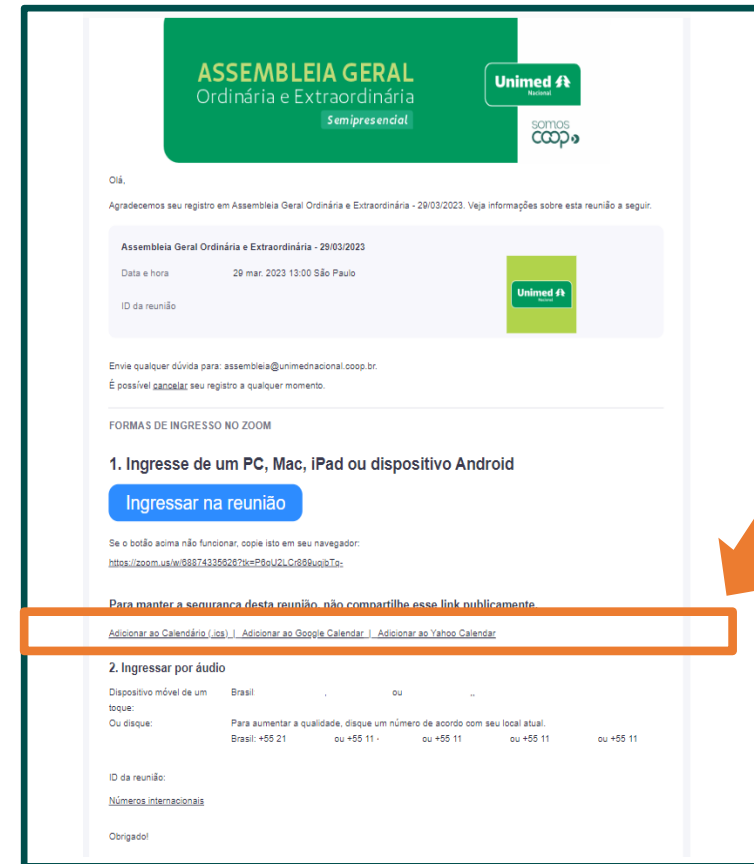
ASSEMBLEIA GERAL
Ordinária e Extraordinária
Semipresencial

Unimed
Nacional

somos
coop

Olá,

Agradecemos seu registro em Assembleia Geral Ordinária e Extraordinária - 29/03/2023. Veja informações sobre esta reunião a seguir.

Assembleia Geral Ordinária e Extraordinária - 29/03/2023

Data e hora 29 mar. 2023 13:00 São Paulo

ID da reunião

Unimed
Nacional

Envie qualquer dúvida para: assembleia@unimednacional.coop.br.

É possível cancelar seu registro a qualquer momento.

FORMAS DE INGRESSO NO ZOOM

1. Ingresse de um PC, Mac, iPad ou dispositivo Android

Ingressar na reunião

Se o botão acima não funcionar, copie isto em seu navegador:

https://zoom.us/w/68874335626?tk=P6qU2LCr869uqjbTq-

Para manter a segurança desta reunião, não compartilhe esse link publicamente.

Adicionar ao Calendário (.ics) | Adicionar ao Google Calendar | Adicionar ao Yahoo Calendar

2. Ingressar por áudio

Dispositivo móvel de um toque: Brasil , ou ,,

Ou disque: Para aumentar a qualidade, disque um número de acordo com seu local atual.
Brasil: +55 21 ou +55 11 ou +55 11 ou +55 11 ou +55 11

ID da reunião:

Números internacionais

Obrigado!